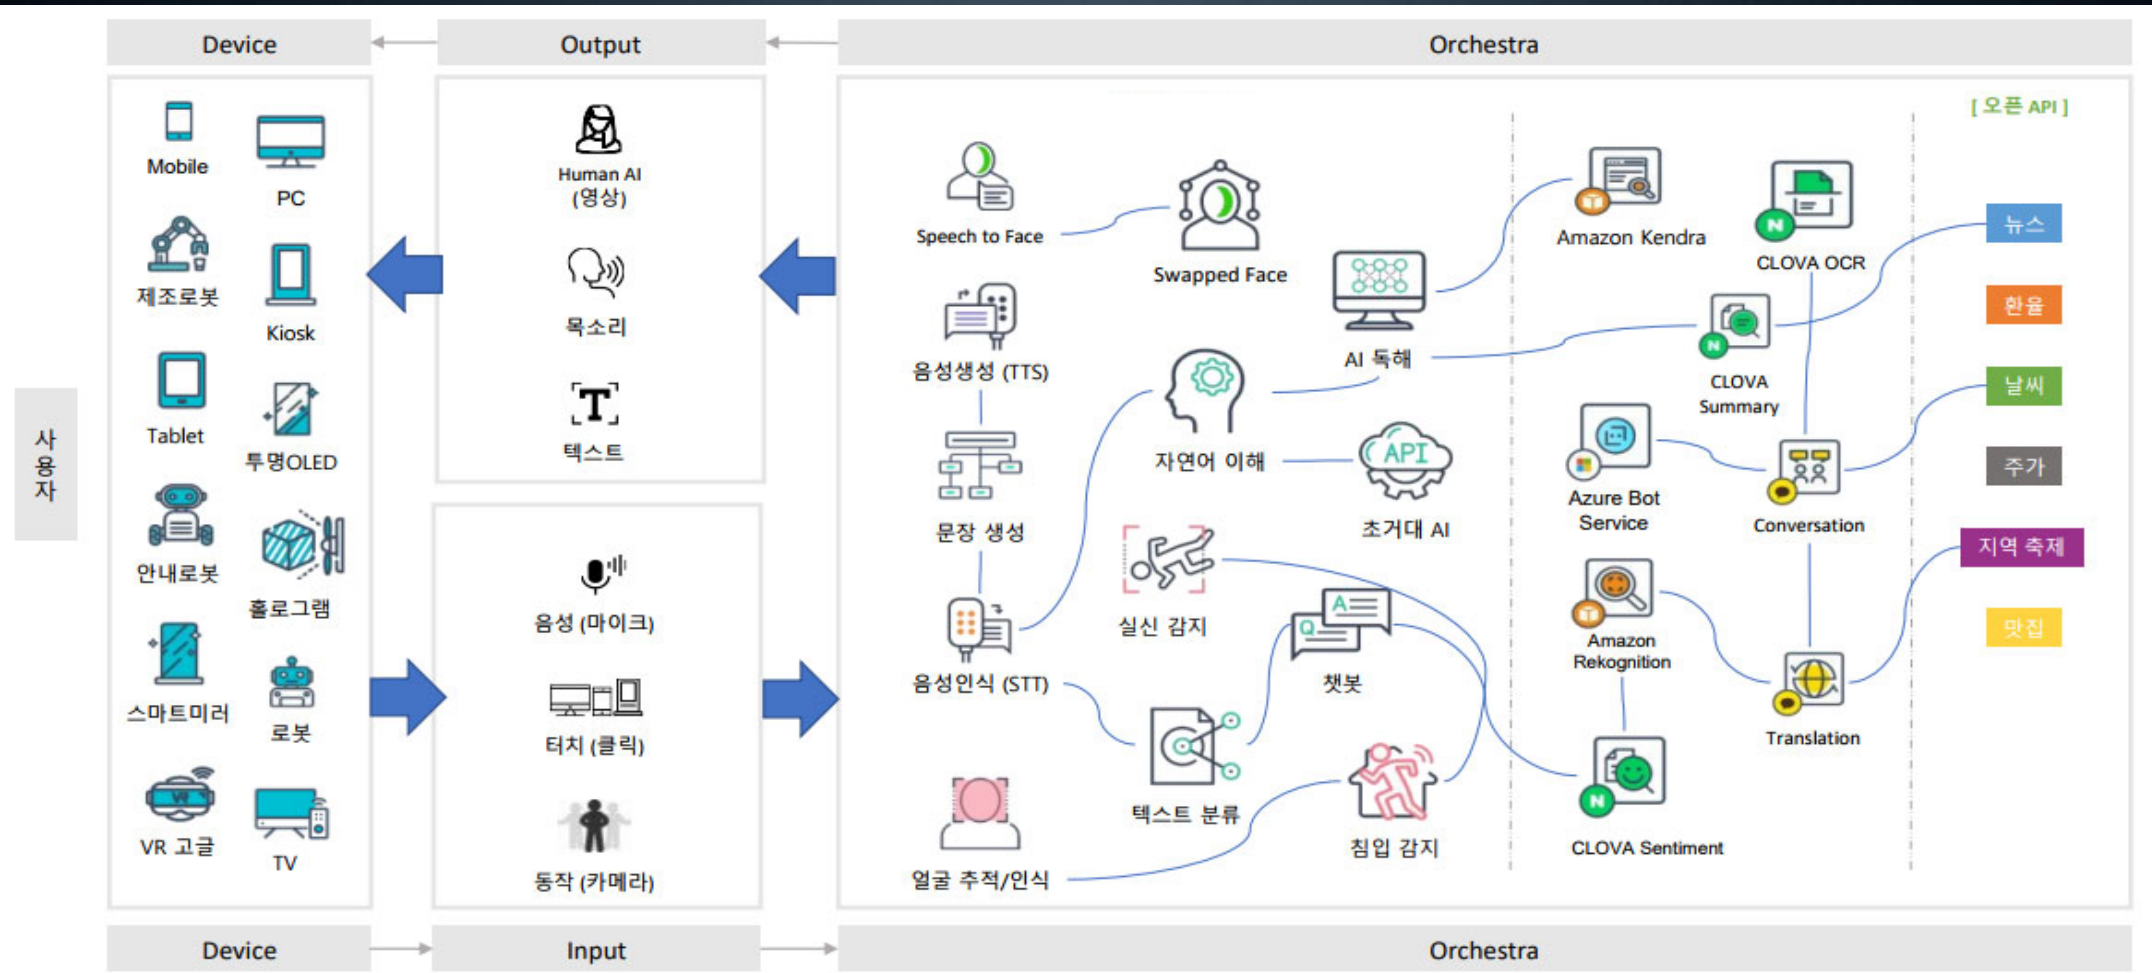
Device

Output

Orchestra

Mobile

PC

제조로봇

Kiosk

Tablet

투명OLED

안내로봇

홀로그램

스마트미러

로봇

VR 고글

TV

사용자

Human AI (영상)

목소리

텍스트

음성 (마이크)

터치 (클릭)

동작 (카메라)

[ 오픈 API ]

Speech to Face

Swapped Face

음성생성 (TTS)

AI 독해

자연어 이해

API

초거대 AI

문장 생성

실신 감지

음성인식 (STT)

챗봇

텍스트 분류

침입 감지

얼굴 추적/인식

Amazon Kendra

CLOVA OCR

CLOVA Summary

Azure Bot Service

Conversation

Amazon Rekognition

Translation

CLOVA Sentiment

뉴스

환율

날씨

주가

지역 축제

맛집

Device

Input

Orchestra